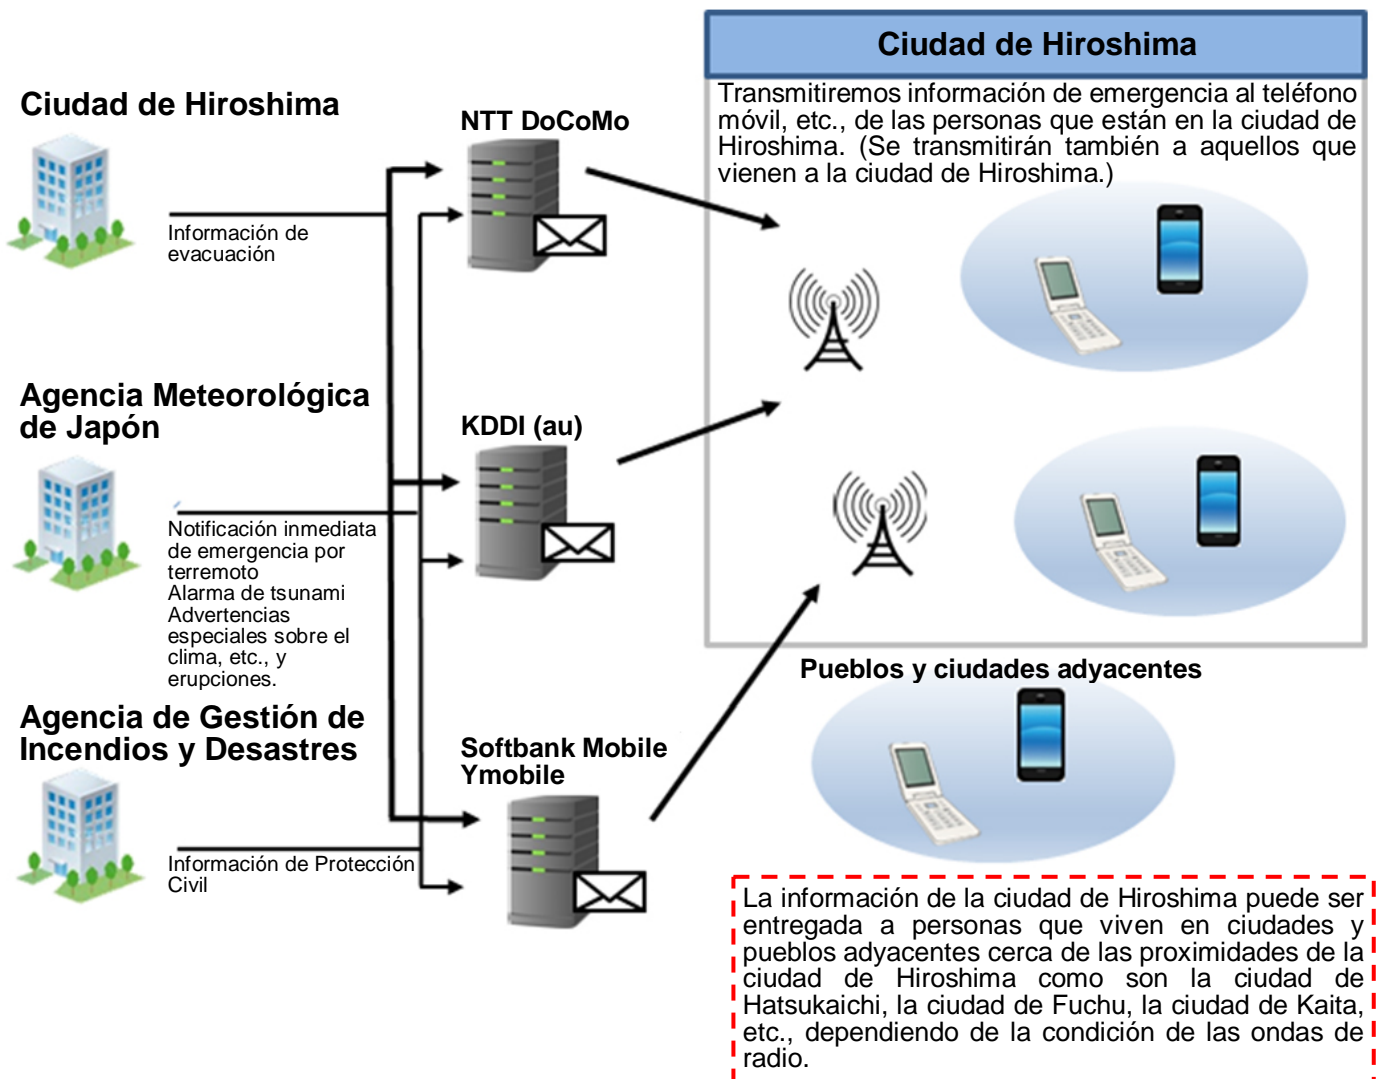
Ciudad de Hiroshima

Información de evacuación

Agencia Meteorológica de Japón

Notificación inmediata de emergencia por terremoto
Alarma de tsunami
Advertencias especiales sobre el clima, etc., y erupciones.

Agencia de Gestión de Incendios y Desastres

Información de Protección Civil

NTT DoCoMo

KDDI (au)

Softbank Mobile
Ymobile

Ciudad de Hiroshima

Transmitiremos información de emergencia al teléfono móvil, etc., de las personas que están en la ciudad de Hiroshima. (Se transmitirán también a aquellos que vienen a la ciudad de Hiroshima.)

Pueblos y ciudades adyacentes

La información de la ciudad de Hiroshima puede ser entregada a personas que viven en ciudades y pueblos adyacentes cerca de las proximidades de la ciudad de Hiroshima como son la ciudad de Hatsukaichi, la ciudad de Fuchu, la ciudad de Kaita, etc., dependiendo de la condición de las ondas de radio.